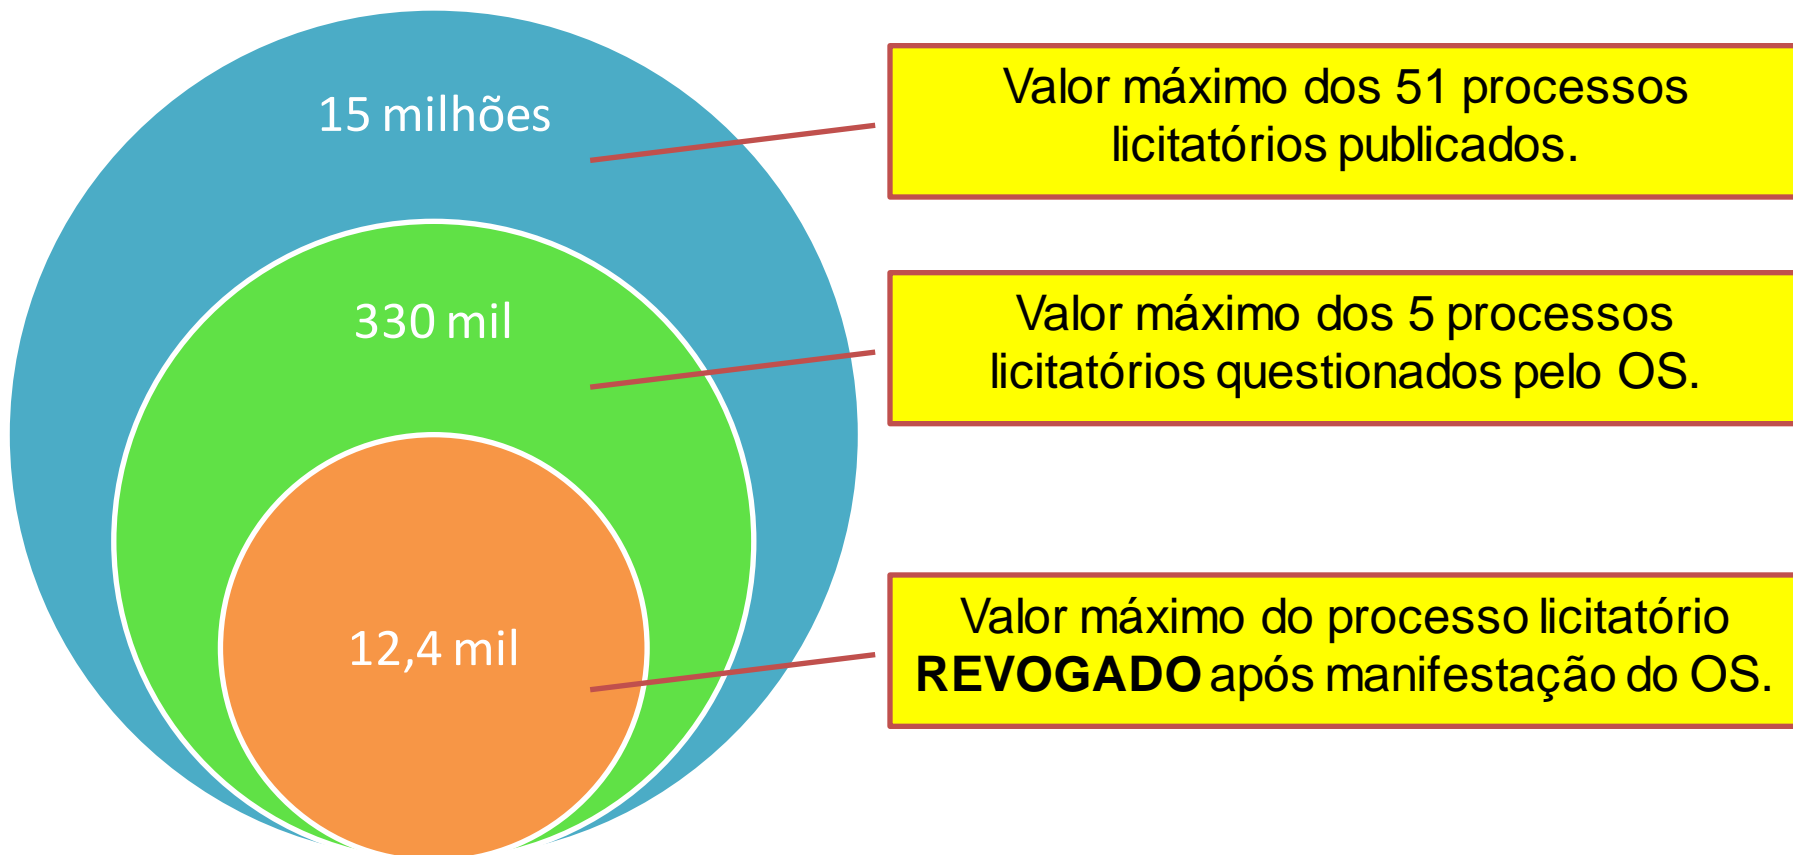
15 milhões

Valor máximo dos 51 processos licitatórios publicados.

330 mil

Valor máximo dos 5 processos licitatórios questionados pelo OS.

12,4 mil

Valor máximo do processo licitatório **REVOGADO** após manifestação do OS.